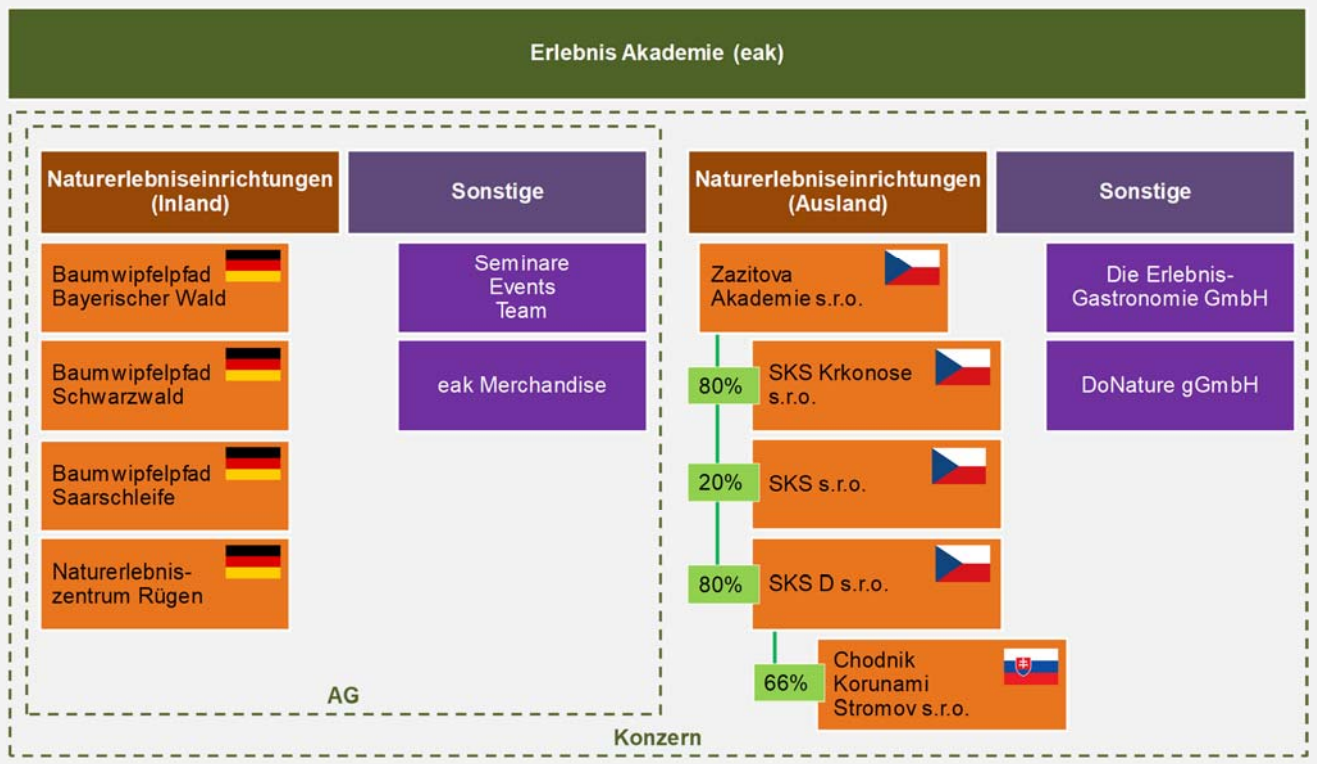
Erlebnis Akademie (eak)

Naturerlebniseinrichtungen (Inland)

Sonstige

Baumwipfelpfad Bayerischer Wald

Baumwipfelpfad Schwarzwald

Baumwipfelpfad Saarschleife

Naturerlebniszentrum Rügen

Seminare Events Team

eak Merchandise

AG

Naturerlebniseinrichtungen (Ausland)

Sonstige

Zazitova Akademie s.r.o.

80%

SKS Krkonose s.r.o.

20%

SKS s.r.o.

80%

SKS D s.r.o.

66%

Chodnik Korunami Stromov s.r.o.

Die Erlebnis-Gastronomie GmbH

DoNature gGmbH

Konzern